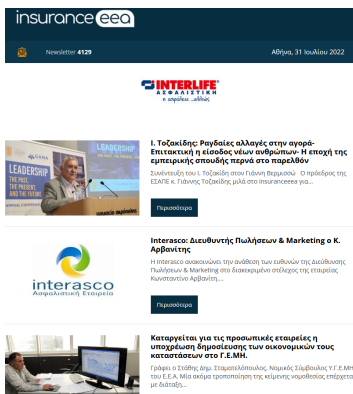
insurance eea

Newsletter 4129

Αθήνα, 31 Ιουλίου 2022

INTERLIFE
ΑΣΦΑΛΙΣΤΙΚΗ
η ασφάλεια ...αλλιώς

LEADERSHIP
THE PAST, THE PRESENT, AND THE FUTURE

Ι. Τοζακίδης: Ραγδαίες αλλαγές στην αγορά- Επιτακτική η είσοδος νέων ανθρώπων- Η εποχή της εμπειρικής σπουδής περνά στο παρελθόν

Συνέντευξη του Ι. Τοζακίδη στον Γιάννη Βερμισσώ Ο πρόεδρος της ΕΣΑΠΕ κ. Γιάννης Τοζακίδης μιλά στο insuranceeea για...

Περισσότερα

Interasco: Διευθυντής Πωλήσεων & Marketing ο Κ. Αρβανίτης

interasco
Ασφαλιστική Εταιρεία

Η Interasco ανακοινώνει την ανάθεση των ευθυνών της Διεύθυνσης Πωλήσεων & Marketing στο διακεκριμένο στέλεχος της εταιρείας Κωνσταντίνο Αρβανίτη...

Περισσότερα

Καταργείται για τις προσωπικές εταιρείες η υποχρέωση δημοσίευσης των οικονομικών τους καταστάσεων στο Γ.Ε.ΜΗ.

Γράφει ο Στάθης Δημ. Σταματελόπουλος, Νομικός Σύμβουλος Υ.Γ.Ε.ΜΗ. του Ε.Ε.Α. Μία ακόμα τροποποίηση της κείμενης νομοθεσίας επήλθε με διάταξη...